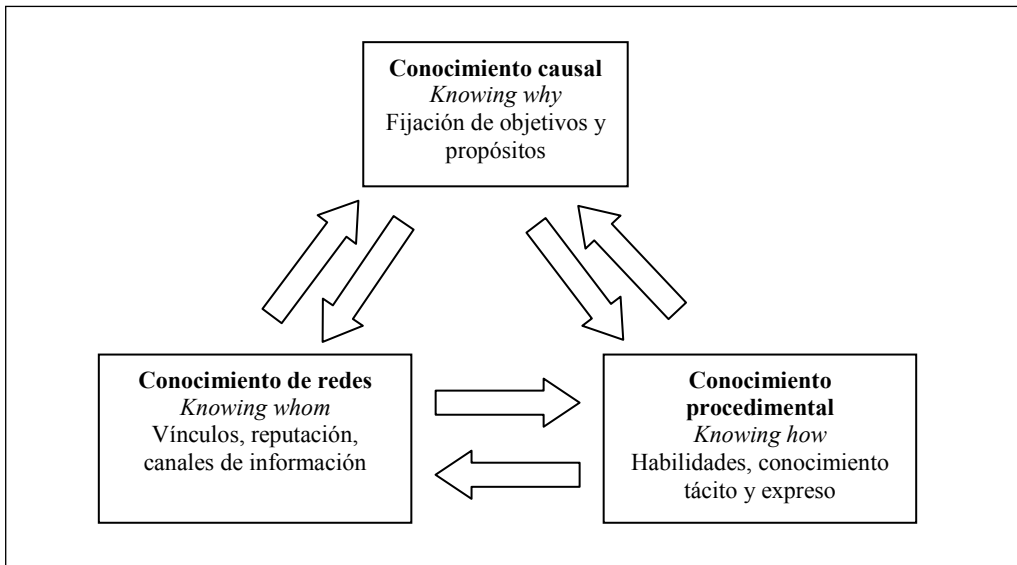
**Conocimiento causal**
*Knowing why*
Fijación de objetivos y propósitos

**Conocimiento de redes**
*Knowing whom*
Vínculos, reputación, canales de información

**Conocimiento procedimental**
*Knowing how*
Habilidades, conocimiento tácito y expreso